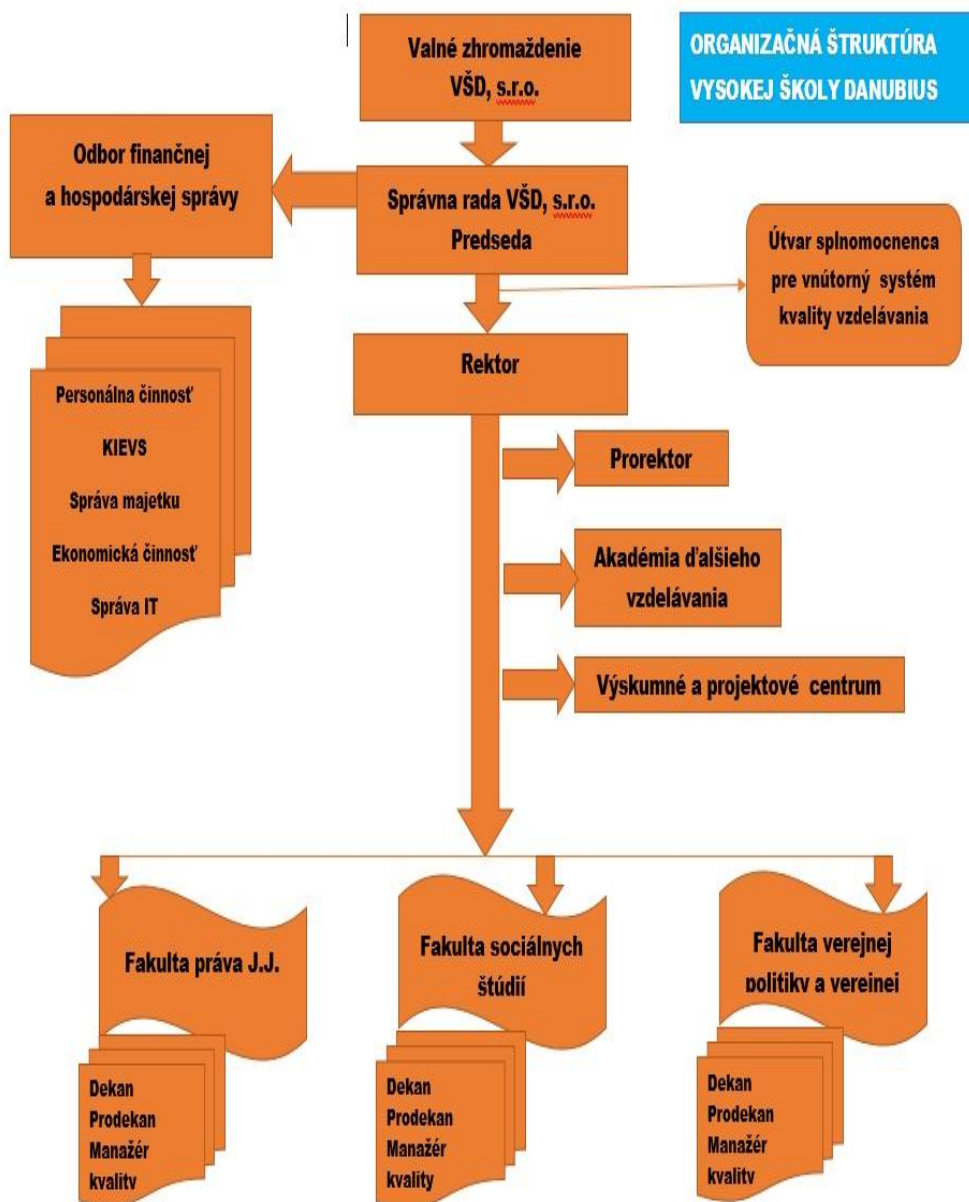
ORGANIZAČNÁ ŠTRUKTÚRA VYSOKEJ ŠKOLY DANUBIUS

Valné zhromaždenie VŠD, s.r.o.

Odbor finančnej a hospodárskej správy

Správna rada VŠD, s.r.o. Predseda

Útvar splnomocnenca pre vnútorný systém kvality vzdelávania

Rektor

Personálna činnosť

KIEVS

Správa majetku

Ekonomická činnosť

Správa IT

Prorektor

Akadémia ďalšieho vzdelávania

Výskumné a projektové centrum

Fakulta práva J.J.

Fakulta sociálnych štúdií

Fakulta verejnej politiky a verejnej

Dekan
Prodekan
Manažér
kvality

Dekan
Prodekan
Manažér
kvality

Dekan
Prodekan
Manažér
kvality